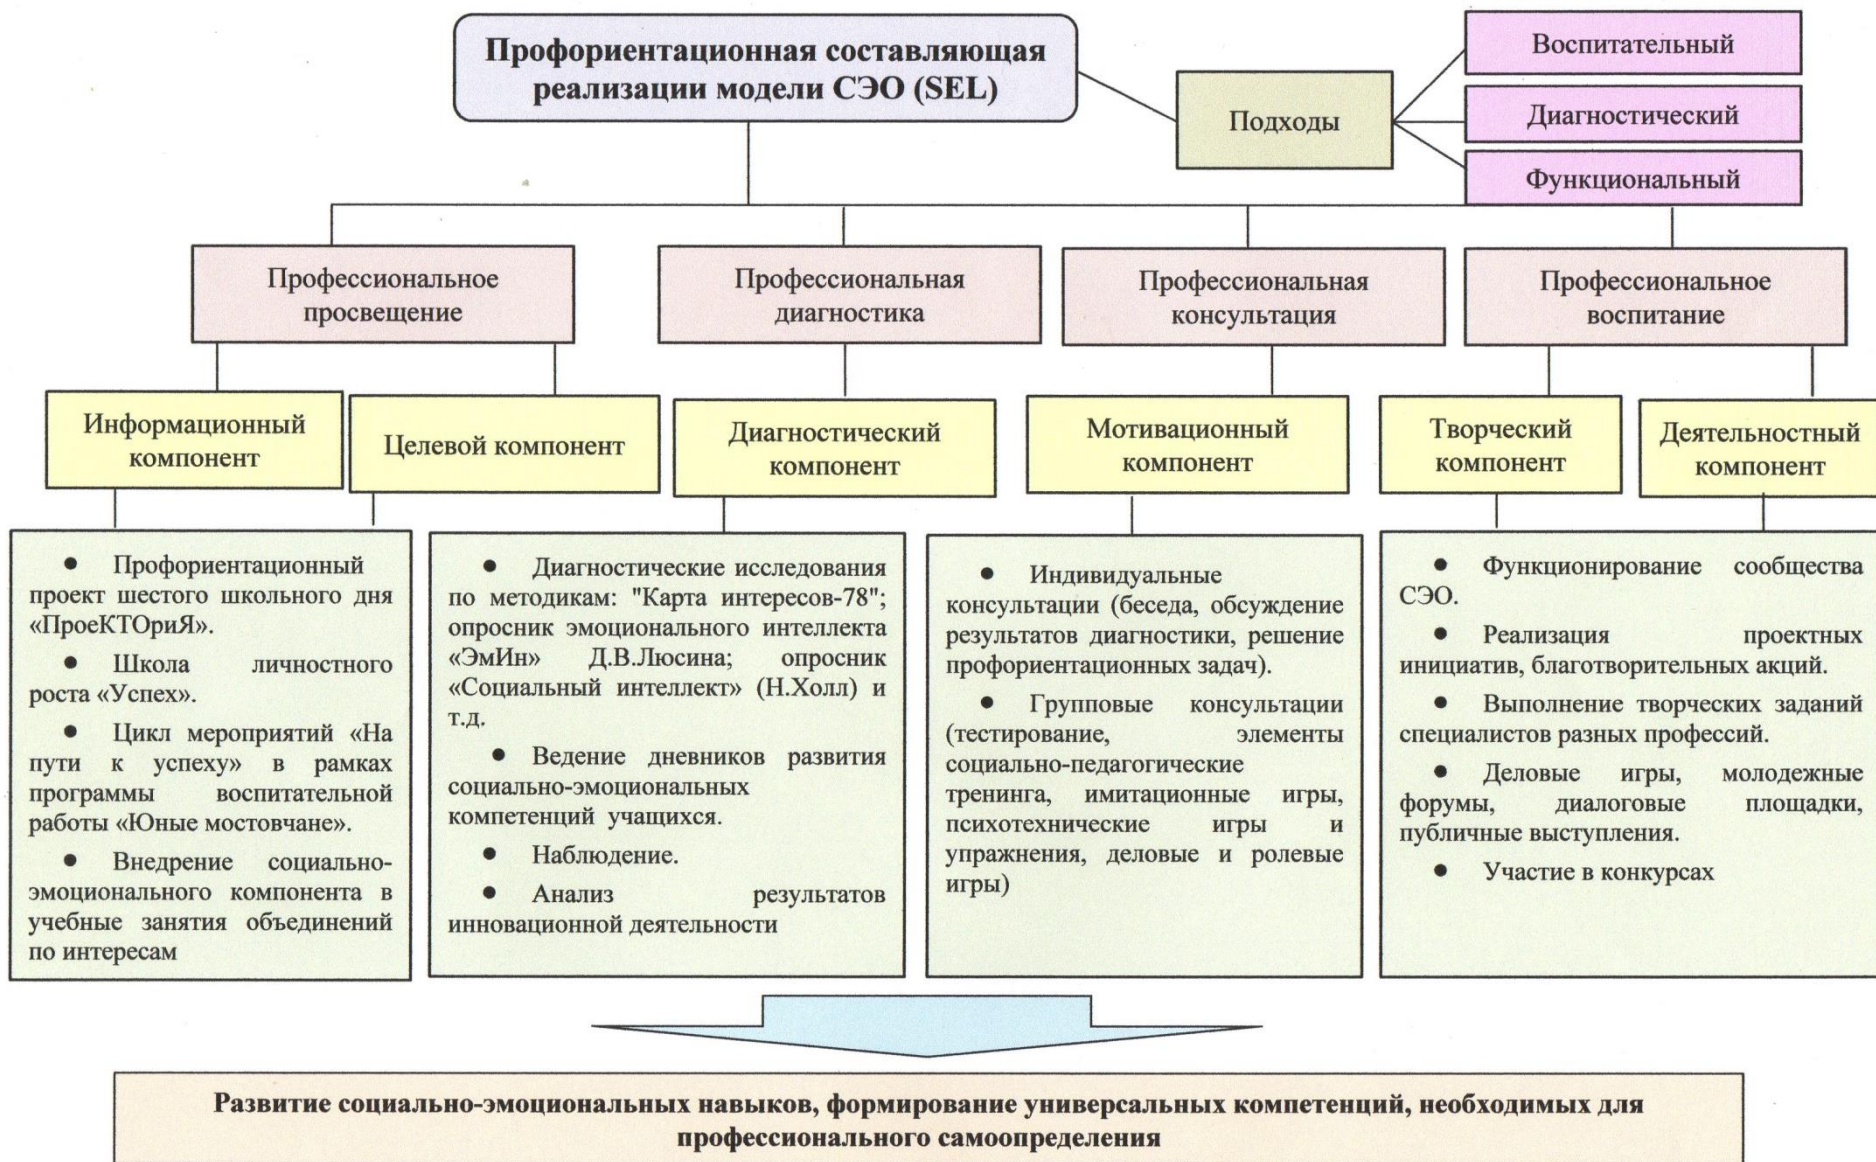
Профориентационная составляющая реализации модели СЭО (SEL)

Подходы

Воспитательный

Диагностический

Функциональный

Профессиональное просвещение

Профессиональная диагностика

Профессиональная консультация

Профессиональное воспитание

Информационный компонент

Целевой компонент

Диагностический компонент

Мотивационный компонент

Творческий компонент

Деятельностный компонент

• Профориентационный проект шестого школьного дня «ПроеКТОриЯ».

• Школа личностного роста «Успех».

• Цикл мероприятий «На пути к успеху» в рамках программы воспитательной работы «Юные мостовчане».

• Внедрение социально-эмоционального компонента в учебные занятия объединений по интересам

• Диагностические исследования по методикам: "Карта интересов-78"; опросник эмоционального интеллекта «ЭмИн» Д.В.Люсина; опросник «Социальный интеллект» (Н.Холл) и т.д.

• Ведение дневников развития социально-эмоциональных компетенций учащихся.

• Наблюдение.

• Анализ результатов инновационной деятельности

• Индивидуальные консультации (беседа, обсуждение результатов диагностики, решение профориентационных задач).

• Групповые консультации (тестирование, элементы социально-педагогические тренинга, имитационные игры, психотехнические игры и упражнения, деловые и ролевые игры)

• Функционирование сообщества СЭО.

• Реализация проектных инициатив, благотворительных акций.

• Выполнение творческих заданий специалистов разных профессий.

• Деловые игры, молодежные форумы, диалоговые площадки, публичные выступления.

• Участие в конкурсах

Развитие социально-эмоциональных навыков, формирование универсальных компетенций, необходимых для профессионального самоопределения